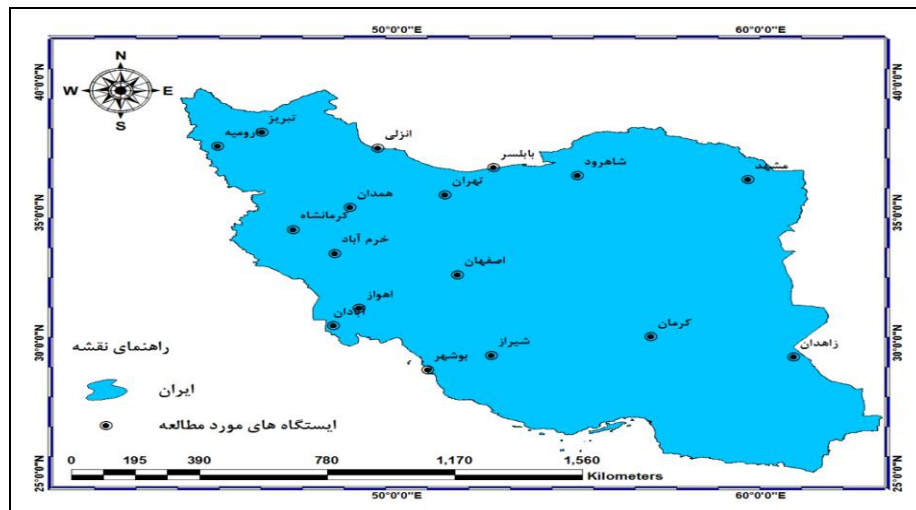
50°0'0"E
60°0'0"E
N
W
E
S
40°0'0"N
35°0'0"N
30°0'0"N
25°0'0"N
تبریز
رومیه
انزلی
بابلسر
شاهرود
مشهد
تهران
همدان
کرمانشاه
خرم آباد
اصفهان
اهواز
آبادان
کرمان
زاهدان
شیراز
بوشهر
راهنمای نقشه
ایران
ایستگاه های مورد مطالعه
0 195 390 780 1,170 1,560
Kilometers
50°0'0"E
60°0'0"E